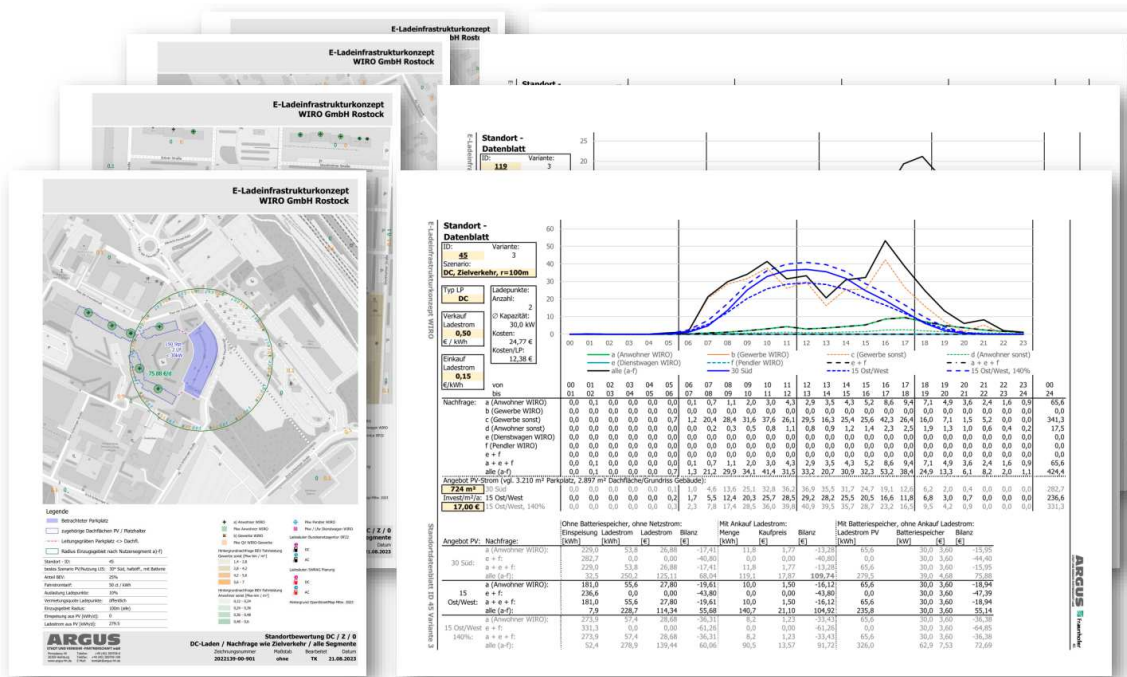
E-Ladeinfrastrukturkonzept
WIRO GmbH Rostock

E-Ladeinfrastrukturkonzept
WIRO GmbH Rostock

E-Ladeinfrastrukturkonzept
WIRO GmbH Rostock

E-Ladeinfrastrukturkonzept
WIRO GmbH Rostock

Standort - Datenblatt
ID: 119
Variante: 3

Legende
Betrachteter Parkplatz
zugehörige Dachflächen PV / Platzhalter
Leistungsgebiet Parkplatz <> Dachfl.
Radius Einzugsgebiet nach Nutzersegment a)-f)

ARGUS

Standortbewertung DC / Z / 0
DC-Laden / Nachfrage wie Zielverkehr / alle Segmente
Zeichnungsnummer 2022139-00-901
Maßstab ohne
Bearbeitet TX
Datum 21.08.2023

E-Ladeinfrastrukturkonzept WIRO

Standort - Datenblatt
ID: 45
Variante: 3
Szenario: DC, Zielverkehr, r=100m

Typ LP DC
Ladepunkte: Anzahl: 2
∅ Kapazität: 30,0 kW
Kosten: 24,77 €
Kosten/LP: 12,38 €

Verkauf Ladestrom 0,50 € / kWh

Einkauf Ladestrom 0,15 €/kWh

a (Anwohner WIRO)
b (Gewerbe WIRO)
c (Gewerbe sonst)
d (Anwohner sonst)
e (Dienstwagen WIRO)
f (Pendler WIRO)
a + e + f
e + f
alle (a-f)
30 Süd
15 Ost/West
15 Ost/West, 140%

| von | 00 | 01 | 02 | 03 | 04 | 05 | 06 | 07 | 08 | 09 | 10 | 11 | 12 | 13 | 14 | 15 | 16 | 17 | 18 | 19 | 20 | 21 | 22 | 23 | 00 |
|---|---|---|---|---|---|---|---|---|---|---|---|---|---|---|---|---|---|---|---|---|---|---|---|---|---|
| bis | 01 | 02 | 03 | 04 | 05 | 06 | 07 | 08 | 09 | 10 | 11 | 12 | 13 | 14 | 15 | 16 | 17 | 18 | 19 | 20 | 21 | 22 | 23 | 24 | 24 |
| Nachfrage: a (Anwohner WIRO) | 0,0 | 0,1 | 0,0 | 0,0 | 0,0 | 0,0 | 0,1 | 0,7 | 1,1 | 2,0 | 3,0 | 4,3 | 2,9 | 3,5 | 4,3 | 5,2 | 8,6 | 9,4 | 7,1 | 4,9 | 3,6 | 2,4 | 1,6 | 0,9 | 65,6 |
| b (Gewerbe WIRO) | 0,0 | 0,0 | 0,0 | 0,0 | 0,0 | 0,0 | 0,0 | 0,0 | 0,0 | 0,0 | 0,0 | 0,0 | 0,0 | 0,0 | 0,0 | 0,0 | 0,0 | 0,0 | 0,0 | 0,0 | 0,0 | 0,0 | 0,0 | 0,0 | 0,0 |
| c (Gewerbe sonst) | 0,0 | 0,0 | 0,0 | 0,0 | 0,0 | 0,7 | 1,2 | 20,4 | 28,4 | 31,6 | 37,6 | 26,1 | 29,5 | 16,3 | 25,4 | 25,6 | 42,3 | 26,4 | 16,0 | 7,1 | 1,5 | 5,2 | 0,0 | 0,0 | 341,3 |
| d (Anwohner sonst) | 0,0 | 0,0 | 0,0 | 0,0 | 0,0 | 0,0 | 0,0 | 0,2 | 0,3 | 0,5 | 0,8 | 1,1 | 0,8 | 0,9 | 1,2 | 1,4 | 2,3 | 2,5 | 1,9 | 1,3 | 1,0 | 0,6 | 0,4 | 0,2 | 17,5 |
| e (Dienstwagen WIRO) | 0,0 | 0,0 | 0,0 | 0,0 | 0,0 | 0,0 | 0,0 | 0,0 | 0,0 | 0,0 | 0,0 | 0,0 | 0,0 | 0,0 | 0,0 | 0,0 | 0,0 | 0,0 | 0,0 | 0,0 | 0,0 | 0,0 | 0,0 | 0,0 | 0,0 |
| f (Pendler WIRO) | 0,0 | 0,0 | 0,0 | 0,0 | 0,0 | 0,0 | 0,0 | 0,0 | 0,0 | 0,0 | 0,0 | 0,0 | 0,0 | 0,0 | 0,0 | 0,0 | 0,0 | 0,0 | 0,0 | 0,0 | 0,0 | 0,0 | 0,0 | 0,0 | 0,0 |
| e + f | 0,0 | 0,0 | 0,0 | 0,0 | 0,0 | 0,0 | 0,0 | 0,0 | 0,0 | 0,0 | 0,0 | 0,0 | 0,0 | 0,0 | 0,0 | 0,0 | 0,0 | 0,0 | 0,0 | 0,0 | 0,0 | 0,0 | 0,0 | 0,0 | 0,0 |
| a + e + f | 0,0 | 0,1 | 0,0 | 0,0 | 0,0 | 0,0 | 0,1 | 0,7 | 1,1 | 2,0 | 3,0 | 4,3 | 2,9 | 3,5 | 4,3 | 5,2 | 8,6 | 9,4 | 7,1 | 4,9 | 3,6 | 2,4 | 1,6 | 0,9 | 65,6 |
| alle (a-f) | 0,0 | 0,1 | 0,0 | 0,0 | 0,0 | 0,7 | 1,3 | 21,2 | 29,9 | 34,1 | 41,4 | 31,5 | 33,2 | 20,7 | 30,9 | 32,3 | 53,2 | 38,4 | 24,9 | 13,3 | 6,1 | 8,2 | 2,0 | 1,1 | 424,4 |

Angebot PV-Strom (vgl. 3.210 m² Parkplatz, 2.897 m² Dachfläche/Grundriss Gebäude):
724 m² 30 Süd
Invest/m²/a: 15 Ost/West
17,00 € 15 Ost/West, 140%

Ohne Batteriespeicher, ohne Netzstrom: Einspeisung [kWh], Ladestrom [kWh], Ladestrom [€], Bilanz [€]
Mit Ankauf Ladestrom: Menge [kWh], Kaufpreis [€], Bilanz [€]
Mit Batteriespeicher, ohne Ankauf Ladestrom: Ladestrom PV [kWh], Batteriespeicher [kW], Bilanz [€]

| Angebot PV: | Nachfrage: | | | | | | | | | | |
|---|---|---|---|---|---|---|---|---|---|---|---|
| 30 Süd | a (Anwohner WIRO): | 229,0 | 53,8 | 26,88 | -17,41 | 11,8 | 1,77 | -13,28 | 65,6 | 30,0 3,60 | -15,95 |
| | e + f: | 282,7 | 0,0 | 0,00 | -40,80 | 0,0 | 0,00 | -40,80 | 0,0 | 30,0 3,60 | -44,40 |
| | a + e + f: | 229,0 | 53,8 | 26,88 | -17,41 | 11,8 | 1,77 | -13,28 | 65,6 | 30,0 3,60 | -15,95 |
| | alle (a-f): | 32,5 | 250,2 | 125,11 | 68,04 | 119,1 | 17,87 | 109,74 | 279,5 | 39,4 4,68 | 75,88 |
| 15 Ost/West: | a (Anwohner WIRO): | 181,0 | 55,6 | 27,80 | -19,61 | 10,0 | 1,50 | -16,12 | 65,6 | 30,0 3,60 | -18,94 |
| | e + f: | 236,6 | 0,0 | 0,00 | -43,80 | 0,0 | 0,00 | -43,80 | 0,0 | 30,0 3,60 | -47,39 |
| | a + e + f: | 181,0 | 55,6 | 27,80 | -19,61 | 10,0 | 1,50 | -16,12 | 65,6 | 30,0 3,60 | -18,94 |
| | alle (a-f): | 7,9 | 228,7 | 114,34 | 55,68 | 140,7 | 21,10 | 104,92 | 235,8 | 30,0 3,60 | 55,14 |
| 15 Ost/West 140%: | a (Anwohner WIRO): | 273,9 | 57,4 | 28,68 | -36,31 | 8,2 | 1,23 | -33,43 | 65,6 | 30,0 3,60 | -36,38 |
| | e + f: | 331,3 | 0,0 | 0,00 | -61,26 | 0,0 | 0,00 | -61,26 | 0,0 | 30,0 3,60 | -64,85 |
| | a + e + f: | 273,9 | 57,4 | 28,68 | -36,31 | 8,2 | 1,23 | -33,43 | 65,6 | 30,0 3,60 | -36,38 |
| | alle (a-f): | 52,4 | 278,9 | 139,44 | 60,06 | 90,5 | 13,57 | 91,72 | 326,0 | 62,9 7,53 | 72,69 |

Standortdatenblatt ID 45 Variante 3

ARGUS